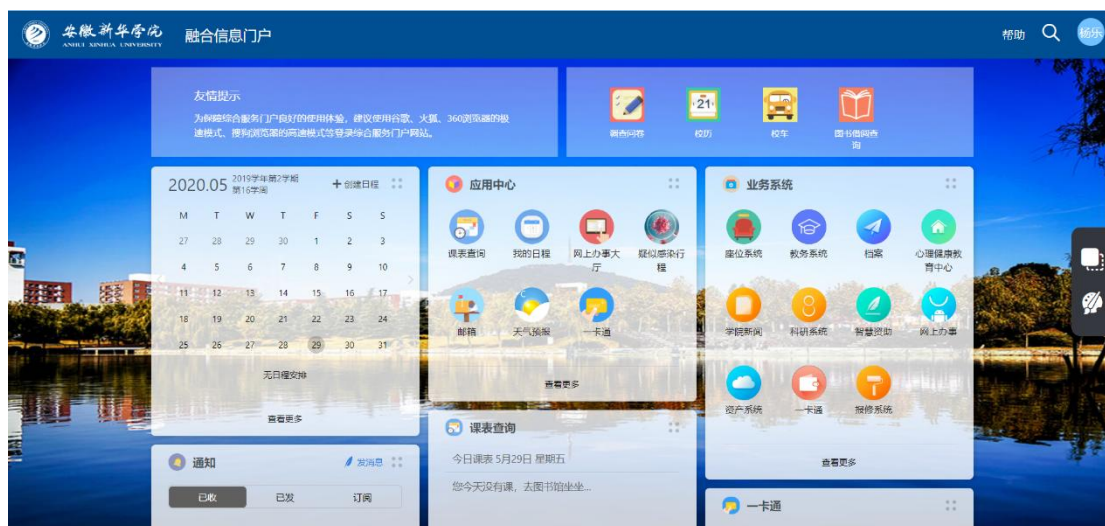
安徽新华学院
ANHUI XINHUA UNIVERSITY
融合信息门户

帮助 杨乐

友情提示
为保障综合服务门户良好的使用体验，建议使用谷歌、火狐、360浏览器的极速模式、搜狗浏览器的高速模式等登录综合服务门户网站。

调查问卷 校历 校车 图书借阅查询

2020.05 2019学年第2学期 第16学周 + 创建日程

| M | T | W | T | F | S | S |
|---|---|---|---|---|---|---|
| 27 | 28 | 29 | 30 | 1 | 2 | 3 |
| 4 | 5 | 6 | 7 | 8 | 9 | 10 |
| 11 | 12 | 13 | 14 | 15 | 16 | 17 |
| 18 | 19 | 20 | 21 | 22 | 23 | 24 |
| 25 | 26 | 27 | 28 | 29 | 30 | 31 |

无日程安排
查看更多

应用中心
课表查询 我的日程 网上办事大厅 疑似感染行程
邮箱 天气预报 一卡通
查看更多

业务系统
座位系统 教务系统 档案 心理健康教育中心
学院新闻 科研系统 智慧资助 网上办事
资产系统 一卡通 报修系统
查看更多

通知 发消息
已收 已发 订阅

课表查询
今日课表 5月29日 星期五
您今天没有课，去图书馆坐坐...

一卡通